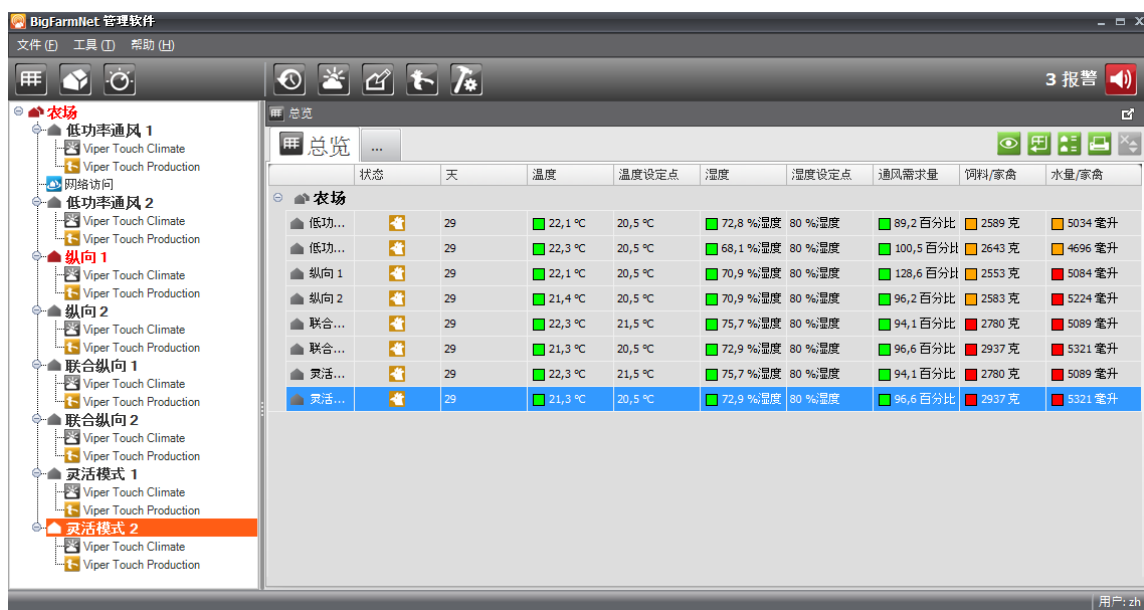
BigFarmNet 管理软件

文件 (F)　工具 (T)　帮助 (H)

3 报警

农场
低功率通风 1
Viper Touch Climate
Viper Touch Production
网络访问
低功率通风 2
Viper Touch Climate
Viper Touch Production
纵向 1
Viper Touch Climate
Viper Touch Production
纵向 2
Viper Touch Climate
Viper Touch Production
联合纵向 1
Viper Touch Climate
Viper Touch Production
联合纵向 2
Viper Touch Climate
Viper Touch Production
灵活模式 1
Viper Touch Climate
Viper Touch Production
灵活模式 2
Viper Touch Climate
Viper Touch Production

总览

总览　...

| | 状态 | 天 | 温度 | 温度设定点 | 湿度 | 湿度设定点 | 通风需求量 | 饲料/家禽 | 水量/家禽 |
|---|---|---|---|---|---|---|---|---|---|
| 农场 | | | | | | | | | |
| 低功... | | 29 | 22,1 °C | 20,5 °C | 72,8 %湿度 | 80 %湿度 | 89,2 百分比 | 2589 克 | 5034 毫升 |
| 低功... | | 29 | 22,3 °C | 20,5 °C | 68,1 %湿度 | 80 %湿度 | 100,5 百分比 | 2643 克 | 4696 毫升 |
| 纵向 1 | | 29 | 22,1 °C | 20,5 °C | 70,9 %湿度 | 80 %湿度 | 128,6 百分比 | 2553 克 | 5084 毫升 |
| 纵向 2 | | 29 | 21,4 °C | 20,5 °C | 70,9 %湿度 | 80 %湿度 | 96,2 百分比 | 2583 克 | 5224 毫升 |
| 联合... | | 29 | 22,3 °C | 21,5 °C | 75,7 %湿度 | 80 %湿度 | 94,1 百分比 | 2780 克 | 5089 毫升 |
| 联合... | | 29 | 21,3 °C | 20,5 °C | 72,9 %湿度 | 80 %湿度 | 96,6 百分比 | 2937 克 | 5321 毫升 |
| 灵活... | | 29 | 22,3 °C | 21,5 °C | 75,7 %湿度 | 80 %湿度 | 94,1 百分比 | 2780 克 | 5089 毫升 |
| 灵活... | | 29 | 21,3 °C | 20,5 °C | 72,9 %湿度 | 80 %湿度 | 96,6 百分比 | 2937 克 | 5321 毫升 |

用户: zh